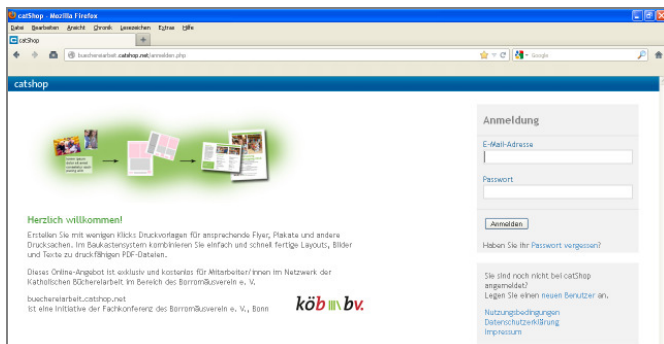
catShop - Mozilla Firefox

Datei Bearbeiten Ansicht Chronik Lesezeichen Extras Hilfe

catShop

buechereiarbeit.catshop.net/anmelden.php

Google

catshop

Herzlich willkommen!

Erstellen Sie mit wenigen Klicks Druckvorlagen für ansprechende Flyer, Plakate und andere Drucksachen. Im Baukastensystem kombinieren Sie einfach und schnell fertige Layouts, Bilder und Texte zu druckfähigen PDF-Dateien.

Dieses Online-Angebot ist exklusiv und kostenlos für Mitarbeiter/innen im Netzwerk der Katholischen Büchereiarbeit im Bereich des Borromäusverein e. V.

buechereiarbeit.catshop.net
ist eine Initiative der Fachkonferenz des Borromäusverein e. V., Bonn

köb bv.

Anmeldung

E-Mail-Adresse

Passwort

Anmelden

Haben Sie Ihr Passwort vergessen?

Sie sind noch nicht bei catShop angemeldet?
Legen Sie einen neuen Benutzer an.

Nutzungsbedingungen
Datenschutzerklärung
Impressum